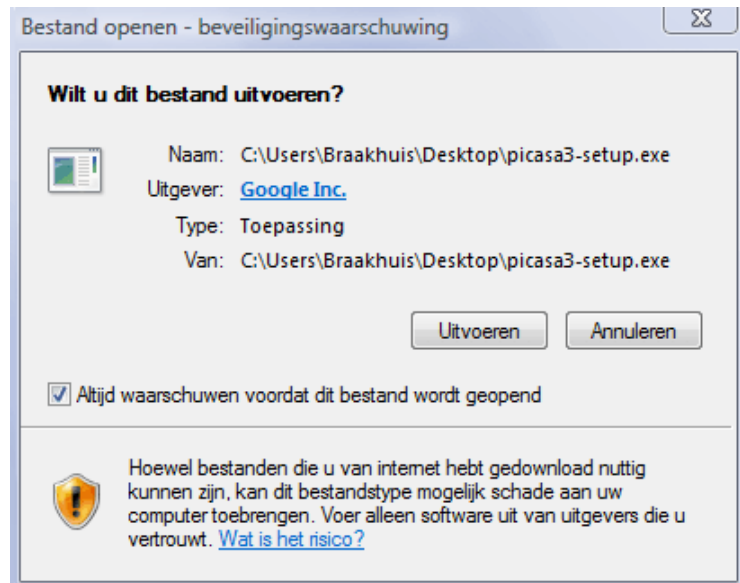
Bestand openen - beveiligingswaarschuwing

Wilt u dit bestand uitvoeren?

Naam: C:\Users\Braakhuis\Desktop\picasa3-setup.exe
Uitgever: Google Inc.
Type: Toepassing
Van: C:\Users\Braakhuis\Desktop\picasa3-setup.exe

Uitvoeren
Annuleren

Altijd waarschuwen voordat dit bestand wordt geopend

Hoewel bestanden die u van internet hebt gedownload nuttig kunnen zijn, kan dit bestandstype mogelijk schade aan uw computer toebrengen. Voer alleen software uit van uitgevers die u vertrouwt. Wat is het risico?